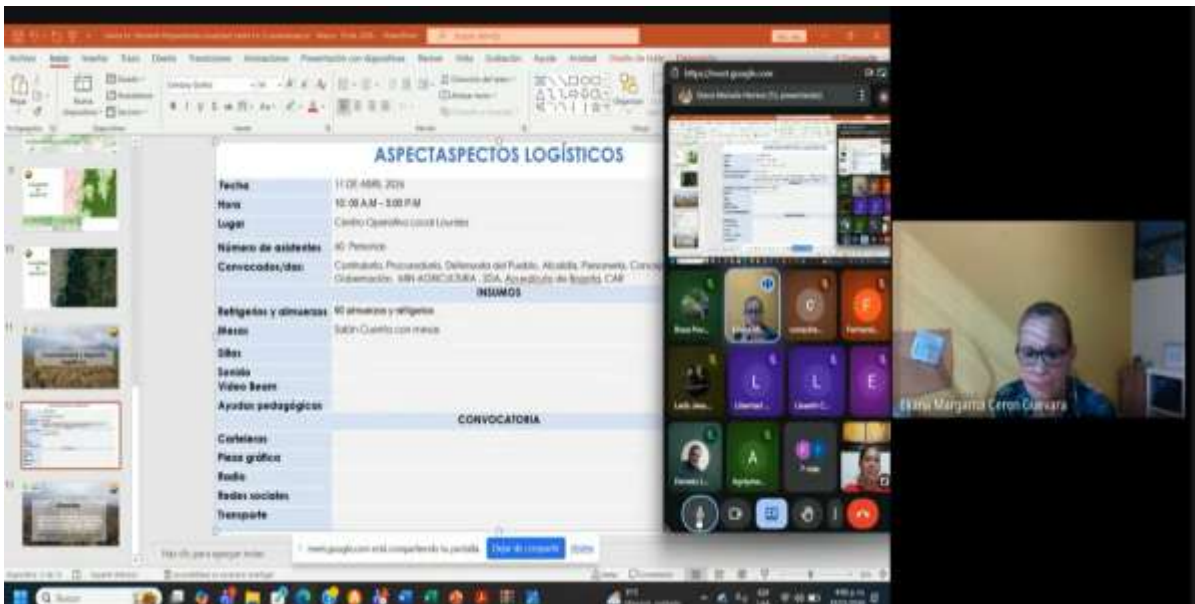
ASPECTASPECTOS LOGÍSTICOS

| Fecha | 11 DE ABRIL 2024 |
|---|---|
| Hora | 10:00 A.M – 5:00 P.M |
| Lugar | Centro Operativo Local Lourdes |
| Número de asistentes | 40 Personas |
| Convocados/das: | Contraloría, Procuraduría, Defensoría del Pueblo, Alcaldía, Personería, Conce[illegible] Gobernación, MIN AGRICULTURA, SDA, Acueducto de Bogotá, CAR |
| | INSUMOS |
| Refrigerios y almuerzos | 40 almuerzos y refrigerios |
| Mesas | Salón Cuenta con mesas |
| Sillas | |
| Sonido | |
| Video Beam | |
| Ayudas pedagógicas | |
| | CONVOCATORIA |
| Carteleras | |
| Pieza gráfica | |
| Radio | |
| Redes sociales | |
| Transporte | |

https://meet.google.com

meet.google.com está compartiendo tu pantalla. Dejar de compartir Ocultar

Eliana Margarita Cerón Guevara